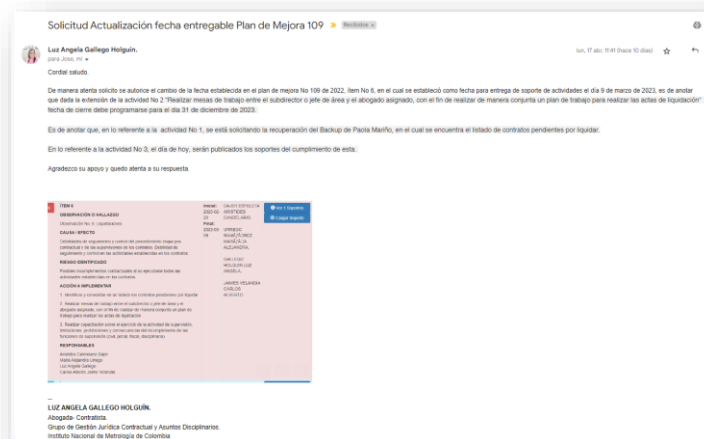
Solicitud Actualización fecha entregable Plan de Mejora 109 Recibidos ×

Luz Angela Gallego Holguín.
para Jose, mí

lun, 17 abr, 11:41 (hace 10 días)

Cordial saludo.

De manera atenta solicito se autorice el cambio de la fecha establecida en el plan de mejora No 109 de 2022, ítem No 6, en el cual se estableció como fecha para entrega de soporte de actividades el día 9 de marzo de 2023, es de anotar que dada la extensión de la actividad No 2 "Realizar mesas de trabajo entre el subdirector o jefe de área y el abogado asignado, con el fin de realizar de manera conjunta un plan de trabajo para realizar las actas de liquidación" fecha de cierre debe programarse para el día 31 de diciembre de 2023.

Es de anotar que, en lo referente a la actividad No 1, se está solicitando la recuperación del Backup de Paola Mariño, en el cual se encuentra el listado de contratos pendientes por liquidar.

En lo referente a la actividad No 3, el día de hoy, serán publicados los soportes del cumplimiento de esta.

Agradezco su apoyo y quedo atenta a su respuesta.

ITEM 6
OBSERVACIÓN O HALLAZGO
CAUSA / EFECTO
RIESGO IDENTIFICADO
ACCIÓN A IMPLEMENTAR
RESPONSABLES
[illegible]

--
LUZ ANGELA GALLEGO HOLGUÍN.
Abogada- Contratista.
Grupo de Gestión Jurídica Contractual y Asuntos Disciplinarios.
Instituto Nacional de Metrología de Colombia